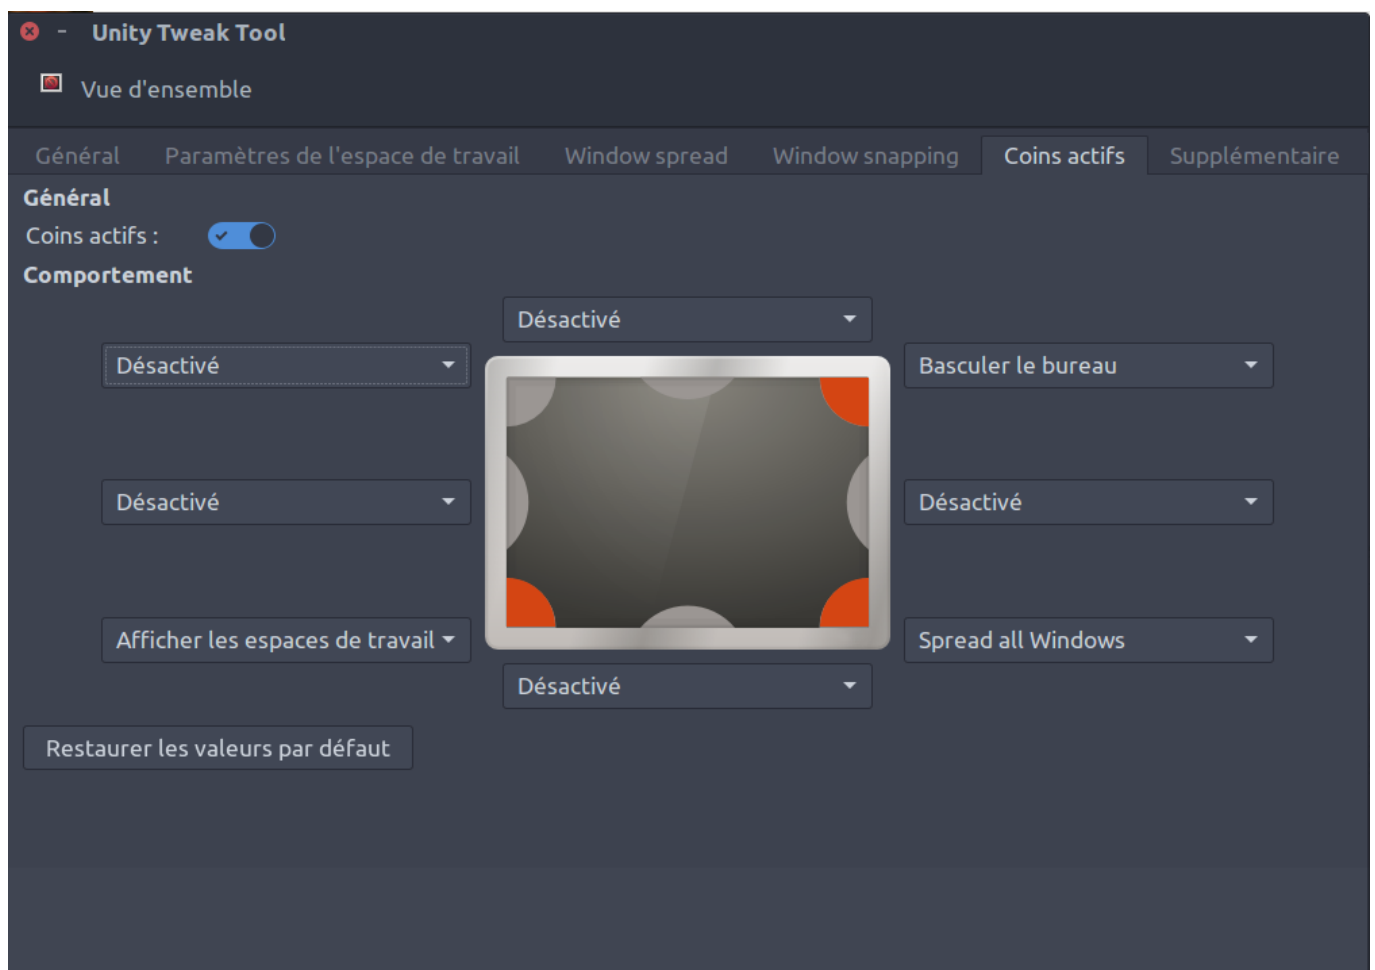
Unity Tweak Tool

Vue d'ensemble

Général | Paramètres de l'espace de travail | Window spread | Window snapping | Coins actifs | Supplémentaire

Général

Coins actifs :

Comportement

Désactivé

Désactivé

Basculer le bureau

Désactivé

Désactivé

Afficher les espaces de travail

Spread all Windows

Désactivé

Restaurer les valeurs par défaut